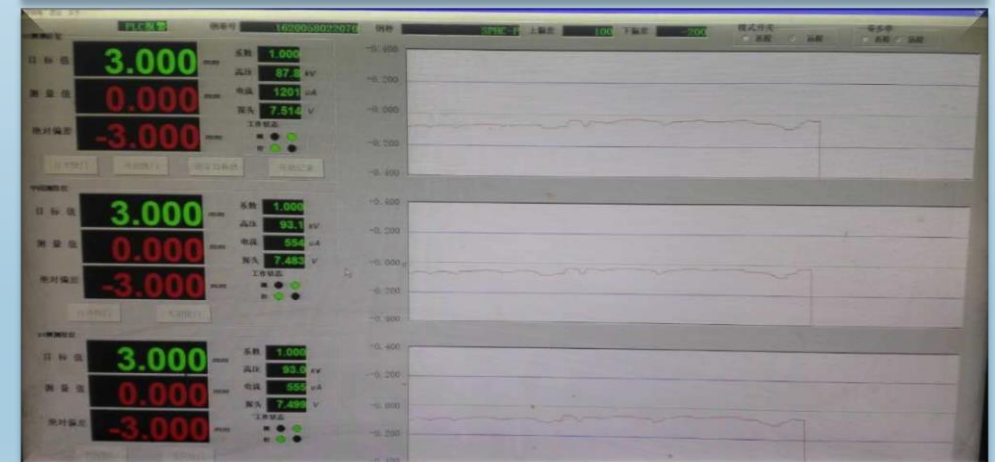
PLC报警
162005802207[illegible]
SPHC-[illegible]
100
-200

目标值 3.000 mm
测量值 0.000 mm
绝对偏差 -3.000 mm
系数 1.000
高压 87.8 kV
电流 1201 uA
探头 7.514 V
工作状态

0.400
0.200
0.000
-0.200
-0.400

目标值 3.000 mm
测量值 0.000 mm
绝对偏差 -3.000 mm
系数 1.000
高压 93.1 kV
电流 554 uA
探头 7.483 V
工作状态

0.400
0.200
0.000
-0.200
-0.400

目标值 3.000 mm
测量值 0.000 mm
绝对偏差 -3.000 mm
系数 1.000
高压 93.0 kV
电流 555 uA
探头 7.499 V
工作状态

0.400
0.200
0.000
-0.200